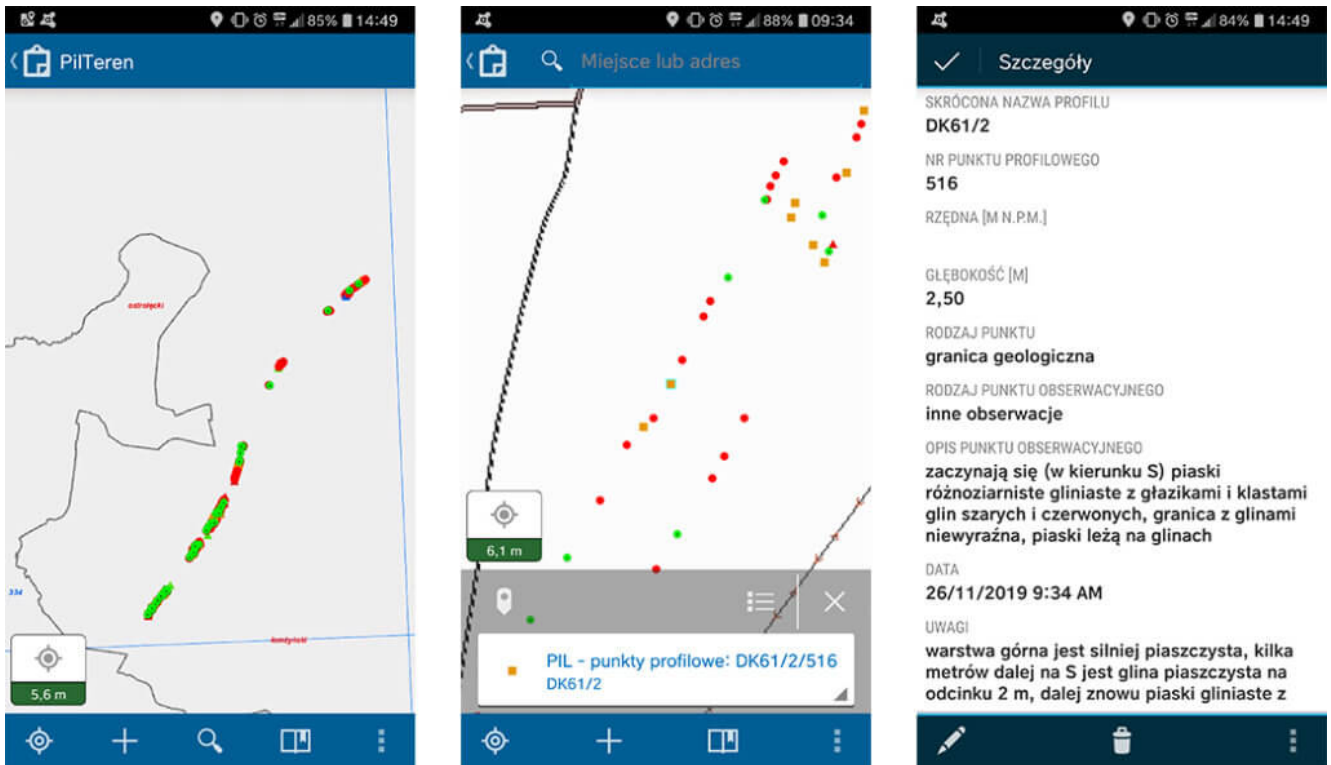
85% 14:49

PilTeren

ostrołęcki

334

kordyński

5,6 m

88% 09:34

Miejsce lub adres

6,1 m

PIL - punkty profilowe: DK61/2/516
DK61/2

84% 14:49

Szczegóły

SKRÓCONA NAZWA PROFILU
DK61/2

NR PUNKTU PROFILOWEGO
516

RZĘDNA [M N.P.M.]

GŁĘBOKOŚĆ [M]
2,50

RODZAJ PUNKTU
granica geologiczna

RODZAJ PUNKTU OBSERWACYJNEGO
inne obserwacje

OPIS PUNKTU OBSERWACYJNEGO
zaczynają się (w kierunku S) piaski różnoziarniste gliniaste z głazikami i klastami glin szarych i czerwonych, granica z glinami niewyraźna, piaski leżą na glinach

DATA
26/11/2019 9:34 AM

UWAGI
warstwa górna jest silniej piaszczysta, kilka metrów dalej na S jest glina piaszczysta na odcinku 2 m, dalej znowu piaski gliniaste z